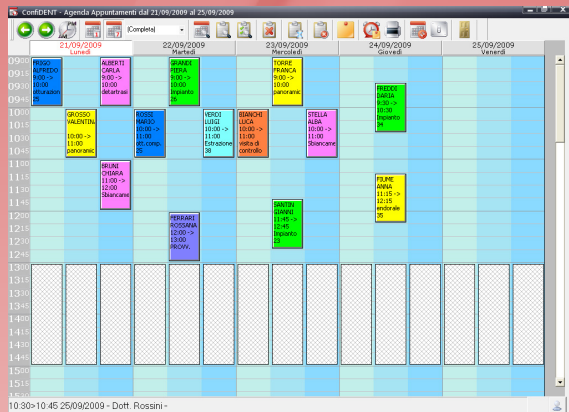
ConfiDENT - Agenda Appuntamenti dal 21/09/2009 al 25/09/2009

(Completa)

21/09/2009
Lunedì

22/09/2009
Martedì

23/09/2009
Mercoledì

24/09/2009
Giovedì

25/09/2009
Venerdì

0900
0915
0930
0945
1000
1015
1030
1045
1100
1115
1130
1145
1200
1215
1230
1245
1300
1315
1330
1345
1400
1415
1430
1445
1500
1515

FRISO ALFREDO 9:00 -> 10:00 otturazion 25

ALBERTI CARLA 9:00 -> 10:00 detartrasi

GRANDI PIERA 9:00 -> 10:00 Impianto 26

TORRE FRANCA 9:00 -> 10:00 panoramic

FREDDI DARIA 9:30 -> 10:30 Impianto 34

GROSSO VALENTIN. 10:00 -> 11:00 panoramic

ROSSI MARIO 10:00 -> 11:00 ott.comp. 25

VERDI LUIGI 10:00 -> 11:00 Estrazione 38

BIANCHI LUCA 10:00 -> 11:00 visita di controllo

STELLA ALBA 10:00 -> 11:00 Sbiancame

BRUNI CHIARA 11:00 -> 12:00 Sbiancame

FIUME ANNA 11:15 -> 12:15 endorale 35

SANTIN GIANNI 11:45 -> 12:45 Impianto 23

FERRARI ROSSANA 12:00 -> 13:00 PROVV.

10:30>10:45 25/09/2009 - Dott. Rossini -